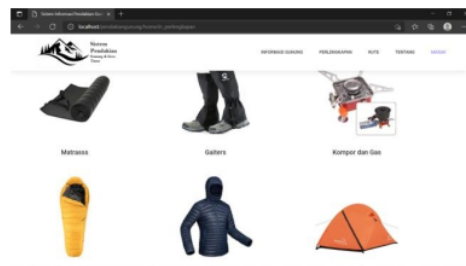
Sistem Informasi Pendakian Gu... ×

localhost/pendakiangunung/home/dt_perlengkapan

Sistem Pendakian Gunung & Alam Tinggi

INFORMASI GUNUNG PERLENGKAPAN RUTE TENTANG MASUK

Matrasss

Gaiters

Kompor dan Gas